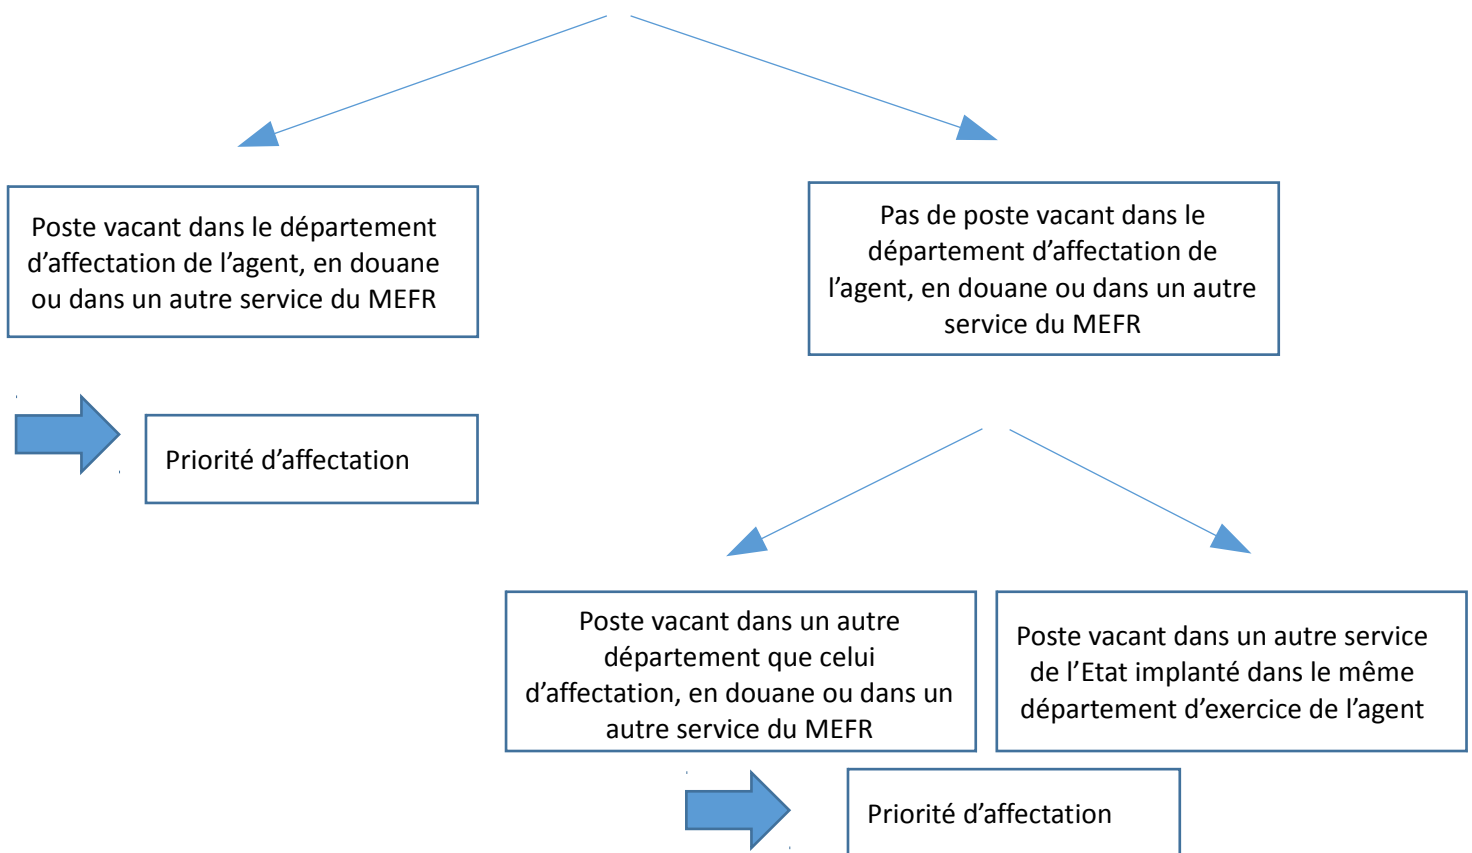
Poste vacant dans le département d’affectation de l’agent, en douane ou dans un autre service du MEFR

Pas de poste vacant dans le département d’affectation de l’agent, en douane ou dans un autre service du MEFR

Priorité d’affectation

Poste vacant dans un autre département que celui d’affectation, en douane ou dans un autre service du MEFR

Poste vacant dans un autre service de l’Etat implanté dans le même département d’exercice de l’agent

Priorité d’affectation